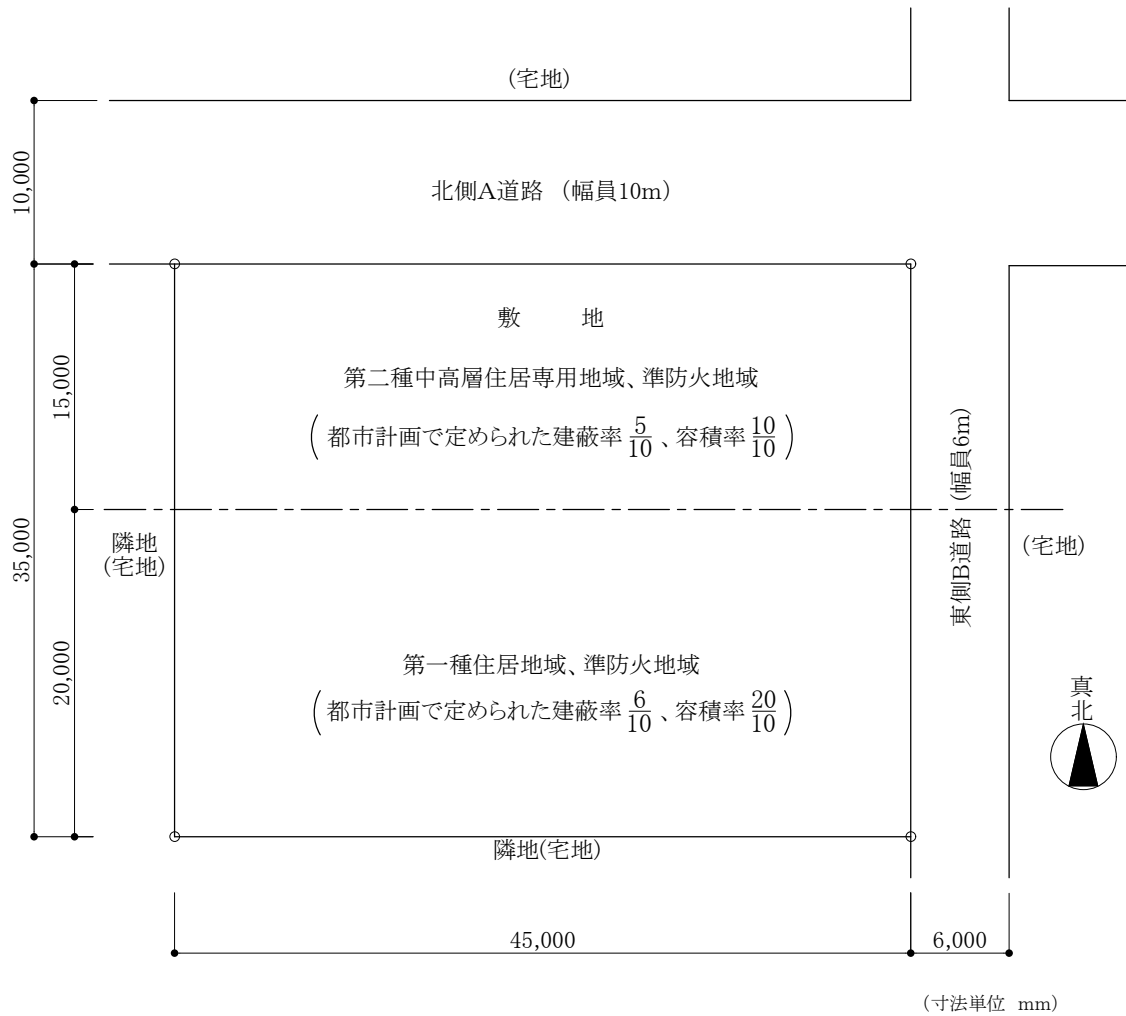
(宅地)

10,000

北側A道路 (幅員10m)

敷　　地

第二種中高層住居専用地域、準防火地域

(都市計画で定められた建蔽率 $\frac{5}{10}$、容積率 $\frac{10}{10}$)

15,000

35,000

隣地 (宅地)

東側B道路 (幅員6m)

(宅地)

第一種住居地域、準防火地域

(都市計画で定められた建蔽率 $\frac{6}{10}$、容積率 $\frac{20}{10}$)

20,000

真北

隣地(宅地)

45,000

6,000

(寸法単位 mm)